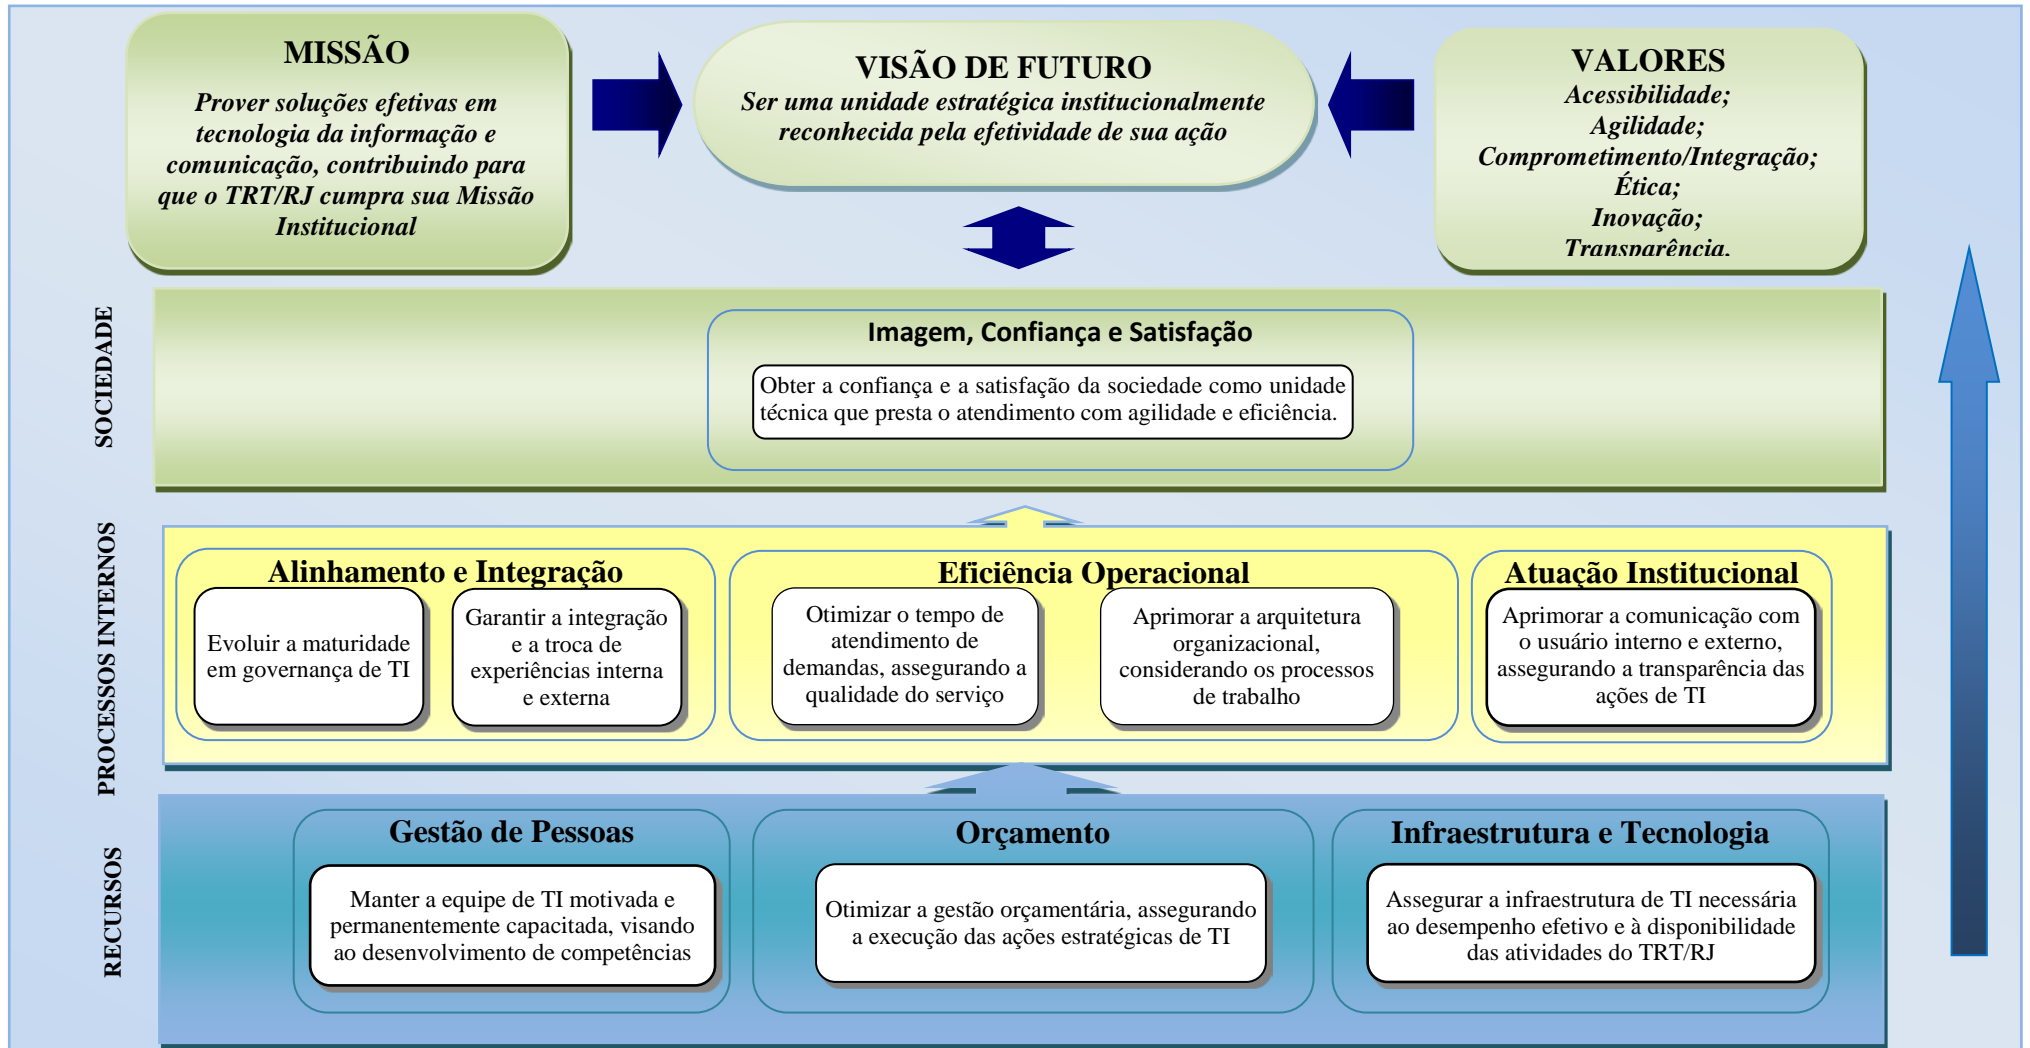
MISSÃO

Prover soluções efetivas em tecnologia da informação e comunicação, contribuindo para que o TRT/RJ cumpra sua Missão Institucional

VISÃO DE FUTURO

Ser uma unidade estratégica institucionalmente reconhecida pela efetividade de sua ação

VALORES

Acessibilidade;
Agilidade;
Comprometimento/Integração;
Ética;
Inovação;
Transparência.

SOCIEDADE

Imagem, Confiança e Satisfação

Obter a confiança e a satisfação da sociedade como unidade técnica que presta o atendimento com agilidade e eficiência.

PROCESSOS INTERNOS

Alinhamento e Integração

Evoluir a maturidade em governança de TI

Garantir a integração e a troca de experiências interna e externa

Eficiência Operacional

Otimizar o tempo de atendimento de demandas, assegurando a qualidade do serviço

Aprimorar a arquitetura organizacional, considerando os processos de trabalho

Atuação Institucional

Aprimorar a comunicação com o usuário interno e externo, assegurando a transparência das ações de TI

RECURSOS

Gestão de Pessoas

Manter a equipe de TI motivada e permanentemente capacitada, visando ao desenvolvimento de competências

Orçamento

Otimizar a gestão orçamentária, assegurando a execução das ações estratégicas de TI

Infraestrutura e Tecnologia

Assegurar a infraestrutura de TI necessária ao desempenho efetivo e à disponibilidade das atividades do TRT/RJ